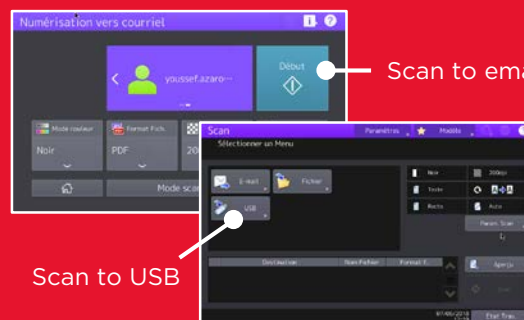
Numérisation vers courriel

youssef.azaro···

Début

Scan to ema

Mode couleur
Noir

Format Fich.
PDF

20

Mode sca

Scan

Paramètres

Modèle

Sélectionner un Menu

E-mail

Fichier

USB

Noir

200dpi

Texte

Recto

Auto

Param Scan

Scan to USB

Destination

Nom Fichier

Format F.

Aperçu

Etat Trav.